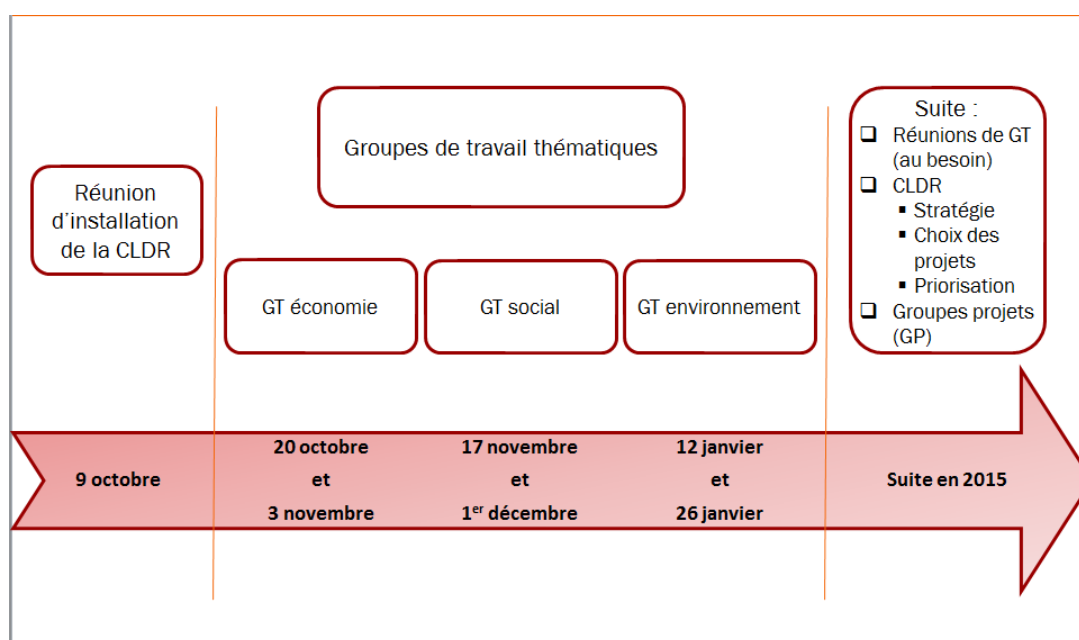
Réunion d'installation de la CLDR

Groupes de travail thématiques

GT économie

GT social

GT environnement

Suite :
❑ Réunions de GT (au besoin)
❑ CLDR
▪ Stratégie
▪ Choix des projets
▪ Priorisation
❑ Groupes projets (GP)

9 octobre

20 octobre et 3 novembre

17 novembre et 1$^{er}$ décembre

12 janvier et 26 janvier

Suite en 2015